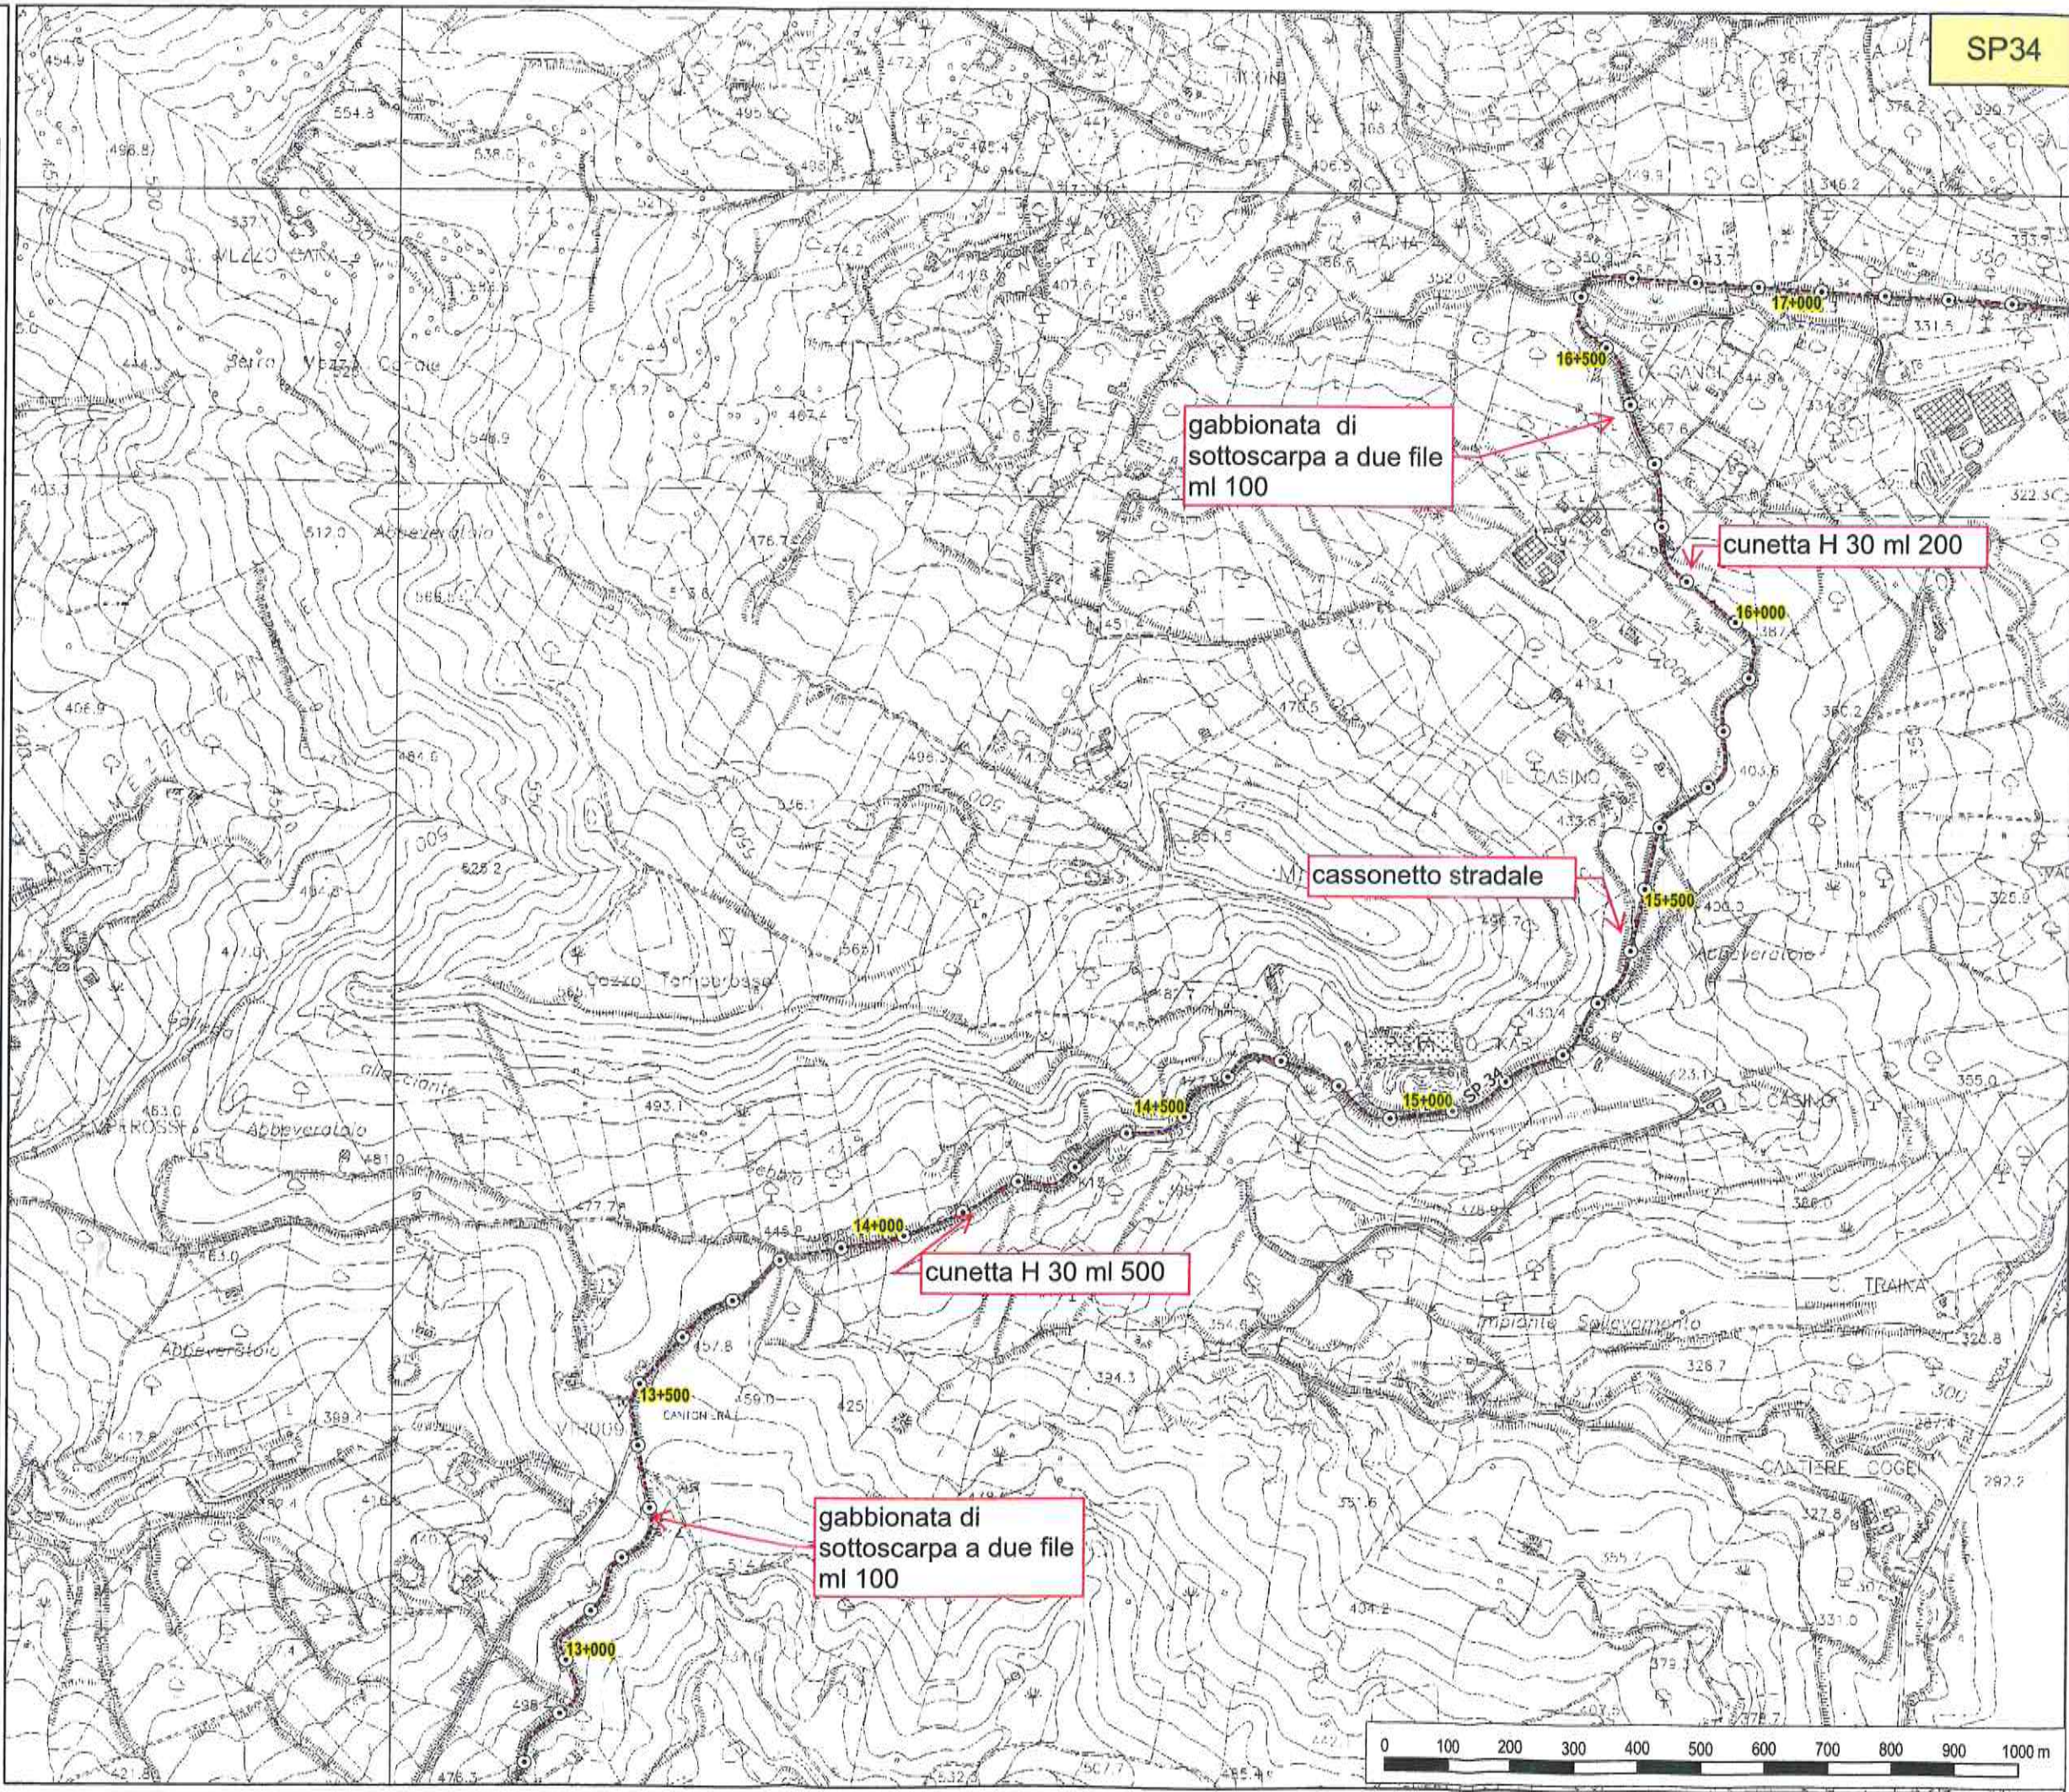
SP34

17+000

16+500

gabbionata di sottoscarpa a due file ml 100

cunetta H 30 ml 200

16+000

cassonetto stradale

15+500

15+000

SP 34

14+500

14+000

cunetta H 30 ml 500

13+500

gabbionata di sottoscarpa a due file ml 100

13+000

Abbeveratoio

Pozzo Temperbasso

IL CASINO

TRAINA

Impianto Sollevamento

CALTIERE COGEI

0 100 200 300 400 500 600 700 800 900 1000 m